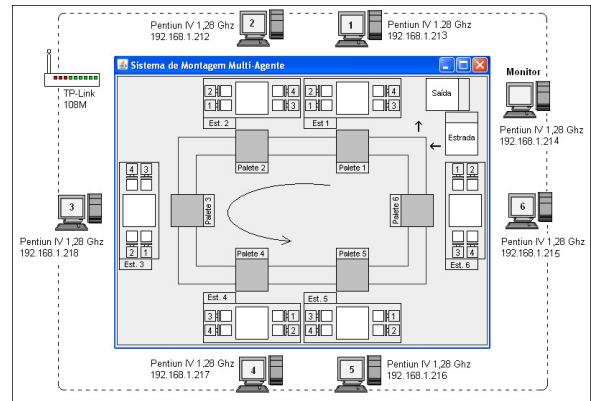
Pentiun IV 1,28 Ghz
192.168.1.212
2

1
Pentiun IV 1,28 Ghz
192.168.1.213

TP-Link
108M

Sistema de Montagem Multi-Agente

Monitor
Pentiun IV 1,28 Ghz
192.168.1.214

2 4
1 3
Est. 2

2 4
1 3
Est 1

Saída

Estrada

Palete 2

Palete 1

4 3
2 1
Est. 3

Palete 3

Palete 6

1 2
3 4
Est. 6

3
Pentiun IV 1,28 Ghz
192.168.1.218

6
Pentiun IV 1,28 Ghz
192.168.1.215

Palete 4

Palete 5

Est. 4
3 1
4 2

Est. 5
3 1
4 2

Pentiun IV 1,28 Ghz
192.168.1.217
4

5
Pentiun IV 1,28 Ghz
192.168.1.216